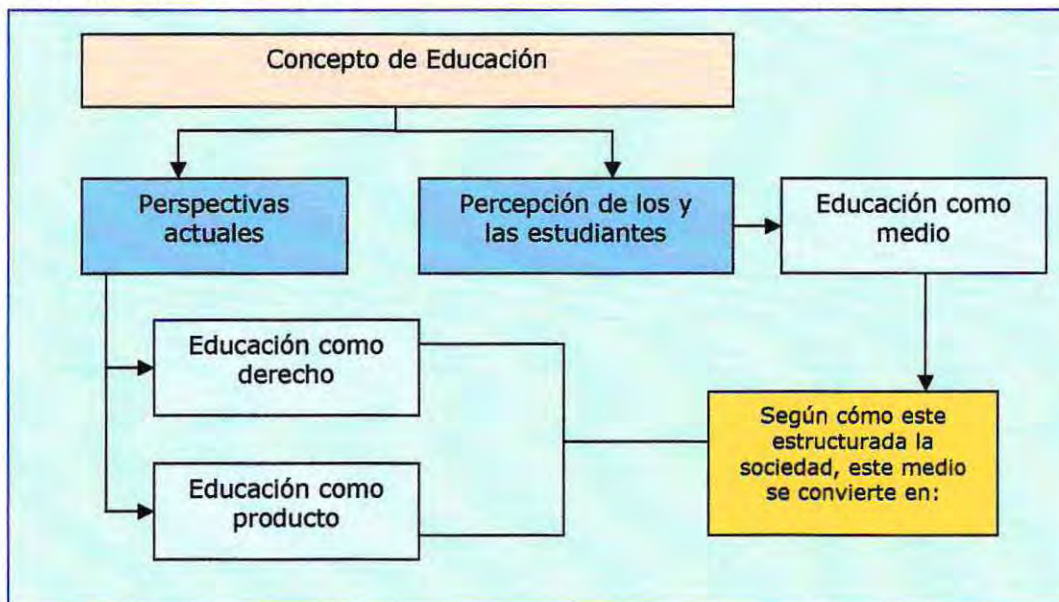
Concepto de Educación

Perspectivas actuales

Percepción de los y las estudiantes

Educación como medio

Educación como derecho

Educación como producto

Según cómo este estructurada la sociedad, este medio se convierte en: